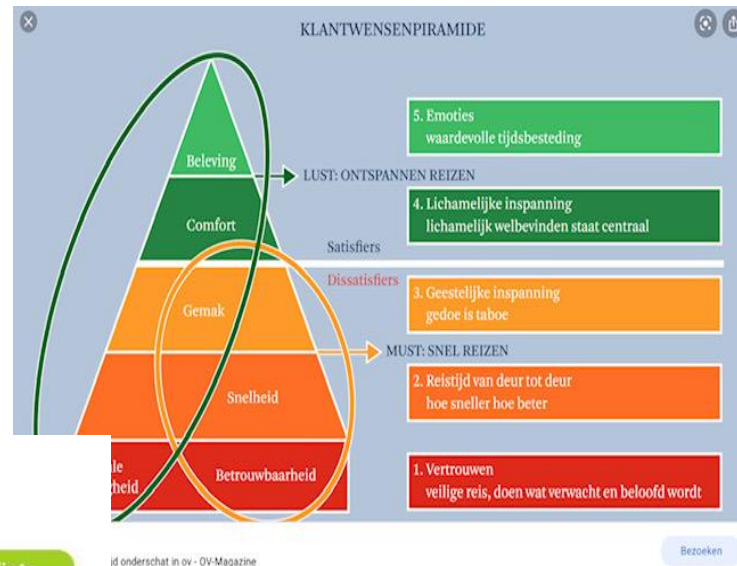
KLANTWENSENPIRAMIDE

Beleving

LUST: ONTSPANNEN REIZEN

Comfort

Satisfiers

Dissatisfiers

Gemak

MUST: SNEL REIZEN

Snelheid

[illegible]le
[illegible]rheid

Betrouwbaarheid

5. Emoties
waardevolle tijdsbesteding

4. Lichamelijke inspanning
lichamelijk welbevinden staat centraal

3. Geestelijke inspanning
gedoe is taboe

2. Reistijd van deur tot deur
hoe sneller hoe beter

1. Vertrouwen
veilige reis, doen wat verwacht en beloofd wordt

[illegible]d onderschat in ov - OV-Magazine

Bezoeken